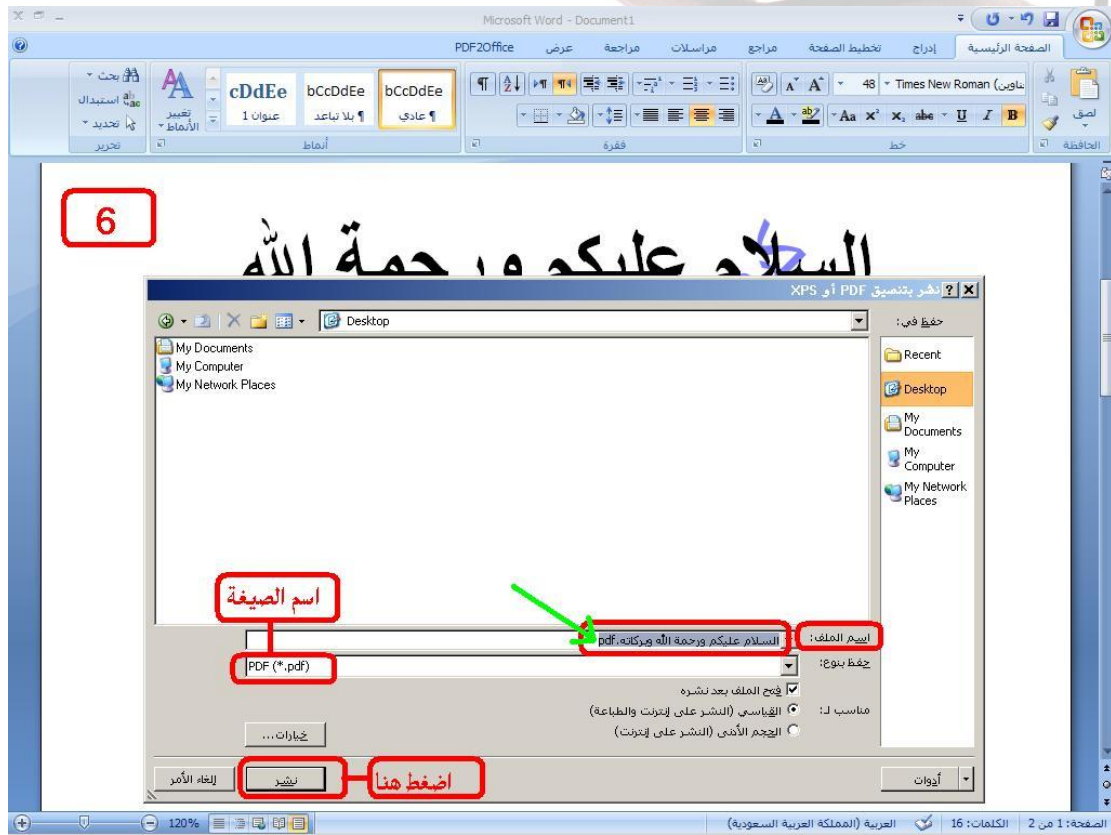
Microsoft Word - Document1

الصفحة الرئيسية | إدراج | تخطيط الصفحة | مراجع | مراسلات | مراجعة | عرض | PDF2Office

لصق
الحافظة
Times New Roman (عناوين) | 48
B I U abe x₂ x² Aa
خط
فقرة
cDdEe | bCcDdEe | bCcDdEe
عنوان 1 | ¶ بلا تباعد | ¶ عادي
أنماط
تغيير الأنماط
بحث
استبدال
تحديد
تحرير

6

السلام عليكم ورحمة الله

نشر بتنسيق PDF أو XPS

حفظ في: Desktop

My Documents
My Computer
My Network Places

Recent
Desktop
My Documents
My Computer
My Network Places

اسم الصيغة

اسم الملف: السلام عليكم ورحمة الله وبركاته.pdf
حفظ بنوع: PDF (*.pdf)
فتح الملف بعد نشره
مناسب لـ: القياسي (النشر على إنترنت والطباعة)
الحجم الأدنى (النشر على إنترنت)
خيارات...

أدوات
اضغط هنا
نشر
إلغاء الأمر

الصفحة: 1 من 2 | الكلمات: 16 | العربية (المملكة العربية السعودية)
120%